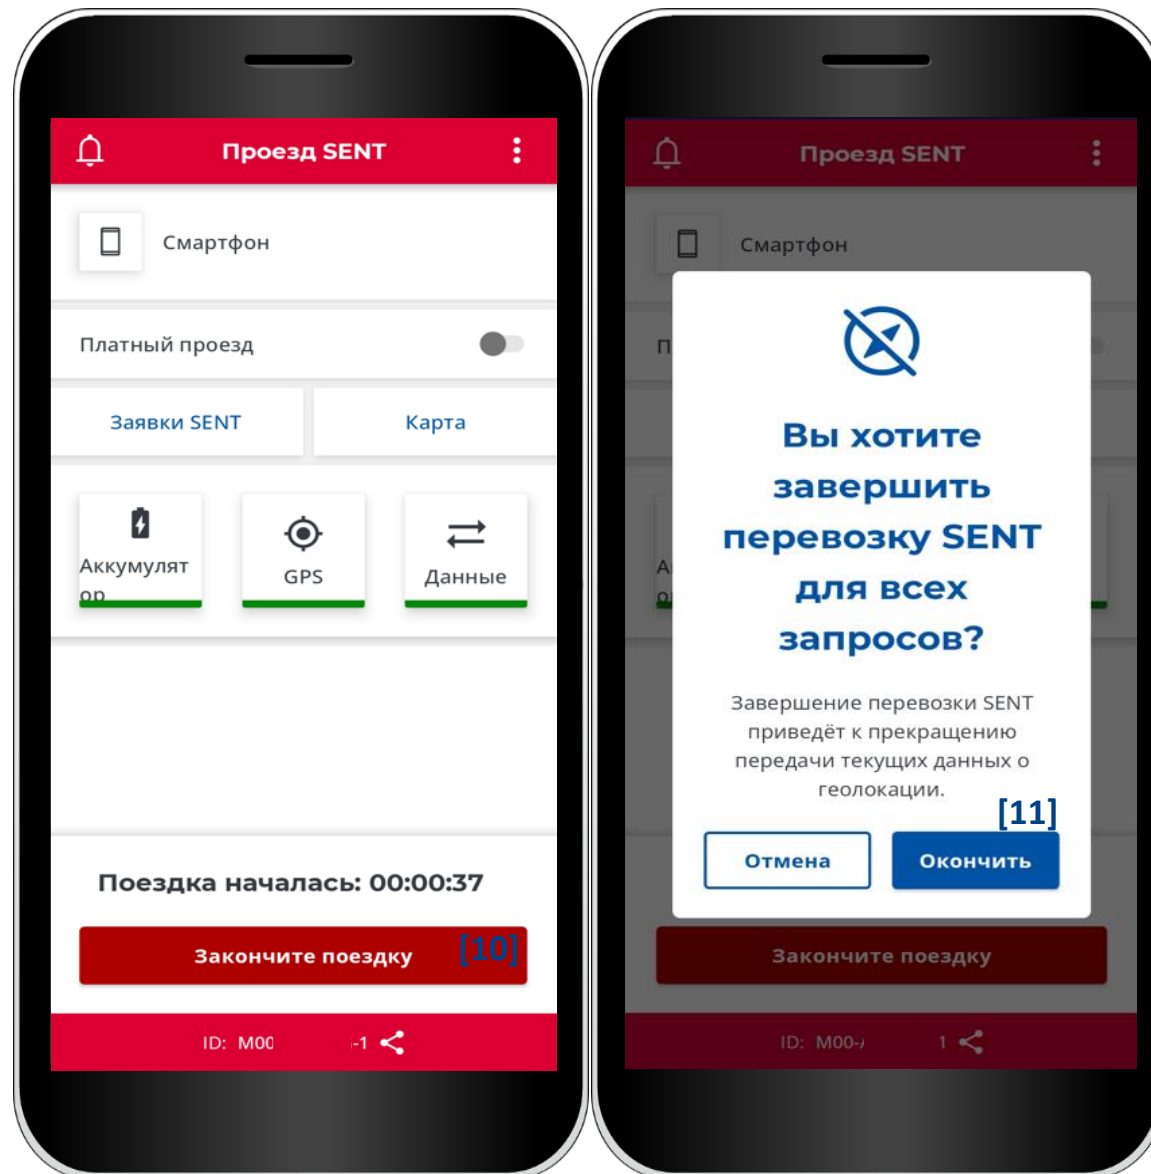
Проезд SENT

Смартфон

Платный проезд

Заявки SENT

Карта

Аккумулятор

GPS

Данные

Поездка началась: 00:00:37

Закончите поездку [10]

ID: M00 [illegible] -1

Проезд SENT

Смартфон

П

Вы хотите завершить перевозку SENT для всех запросов?

Завершение перевозки SENT приведёт к прекращению передачи текущих данных о геолокации.

[11]

Отмена

Окончить

Закончите поездку

ID: M00-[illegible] 1